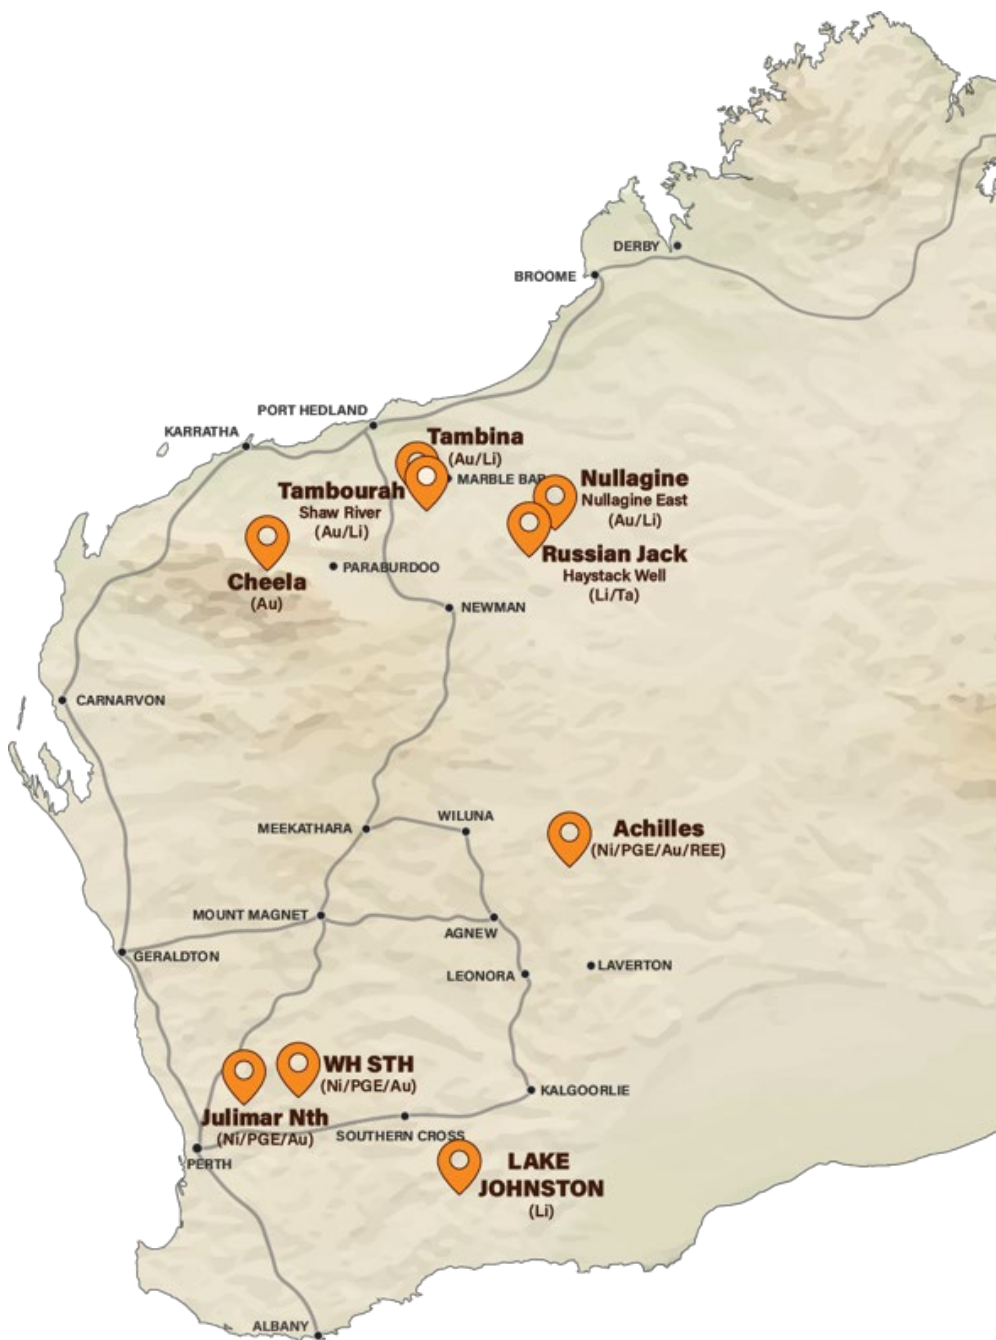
DERBY
BROOME
PORT HEDLAND
KARRATHA
Tambina
(Au/Li)
MARBLE BAR
Tambourah
Shaw River
(Au/Li)
Nullagine
Nullagine East
(Au/Li)
Cheela
(Au)
PARABURDOO
Russian Jack
Haystack Well
(Li/Ta)
NEWMAN
CARNARVON
MEEKATHARA
WILUNA
Achilles
(Ni/PGE/Au/REE)
MOUNT MAGNET
AGNEW
GERALDTON
LEONORA
LAVERTON
WH STH
(Ni/PGE/Au)
KALGOORLIE
Julimar Nth
(Ni/PGE/Au)
SOUTHERN CROSS
PERTH
LAKE JOHNSTON
(Li)
ALBANY